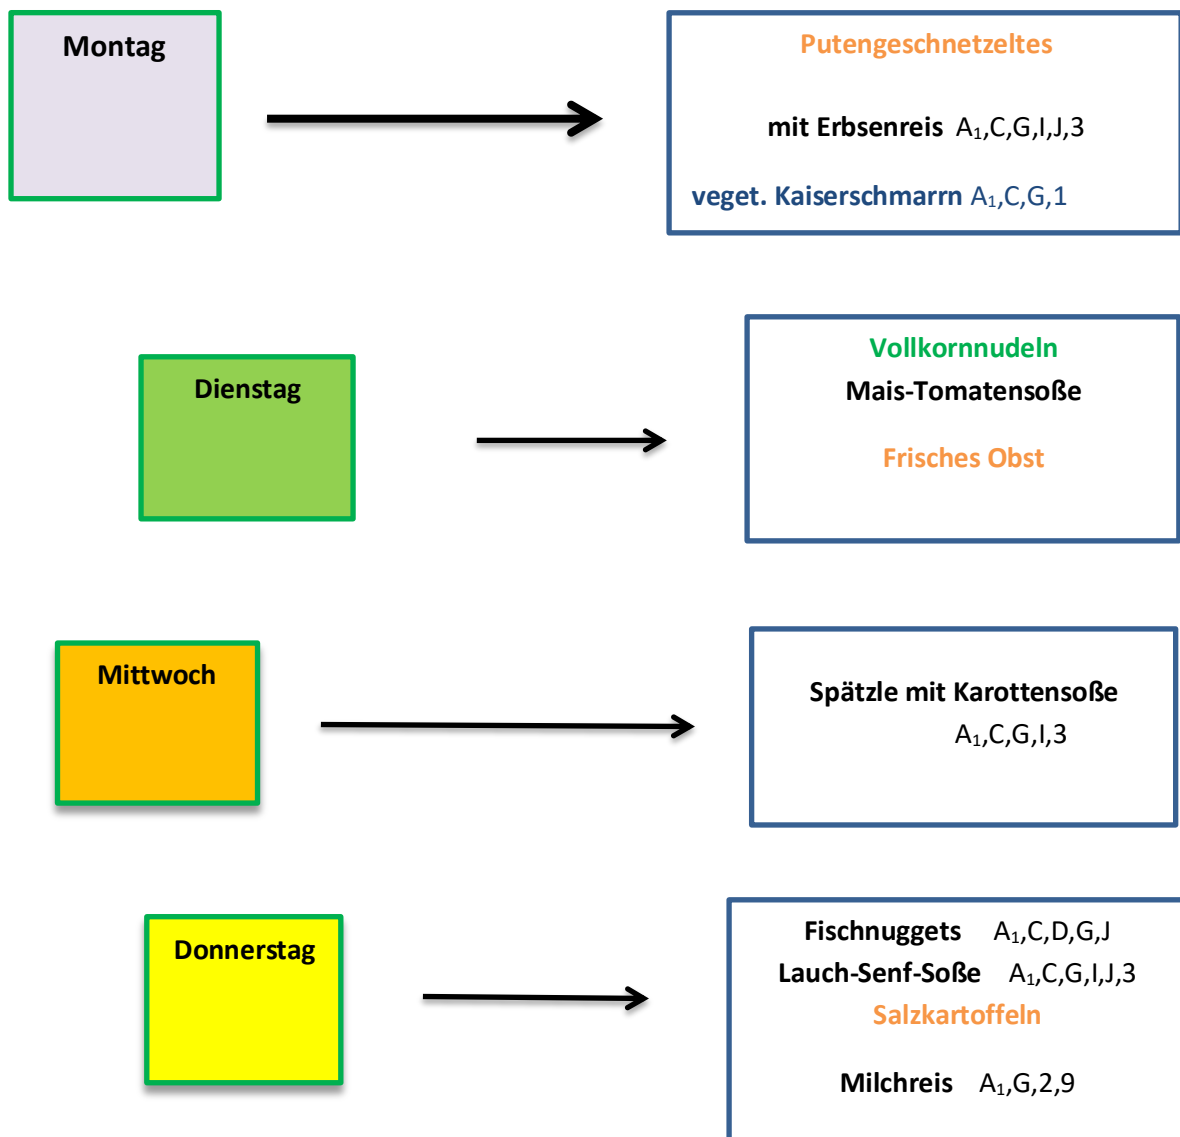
Montag

Putengeschnetzeltes

mit Erbsenreis $A_1$,C,G,I,J,3

veget. Kaiserschmarrn $A_1$,C,G,1

Dienstag

Vollkornnudeln

Mais-Tomatensoße

Frisches Obst

Mittwoch

Spätzle mit Karottensoße

$A_1$,C,G,I,3

Donnerstag

Fischnuggets $A_1$,C,D,G,J

Lauch-Senf-Soße $A_1$,C,G,I,J,3

Salzkartoffeln

Milchreis $A_1$,G,2,9